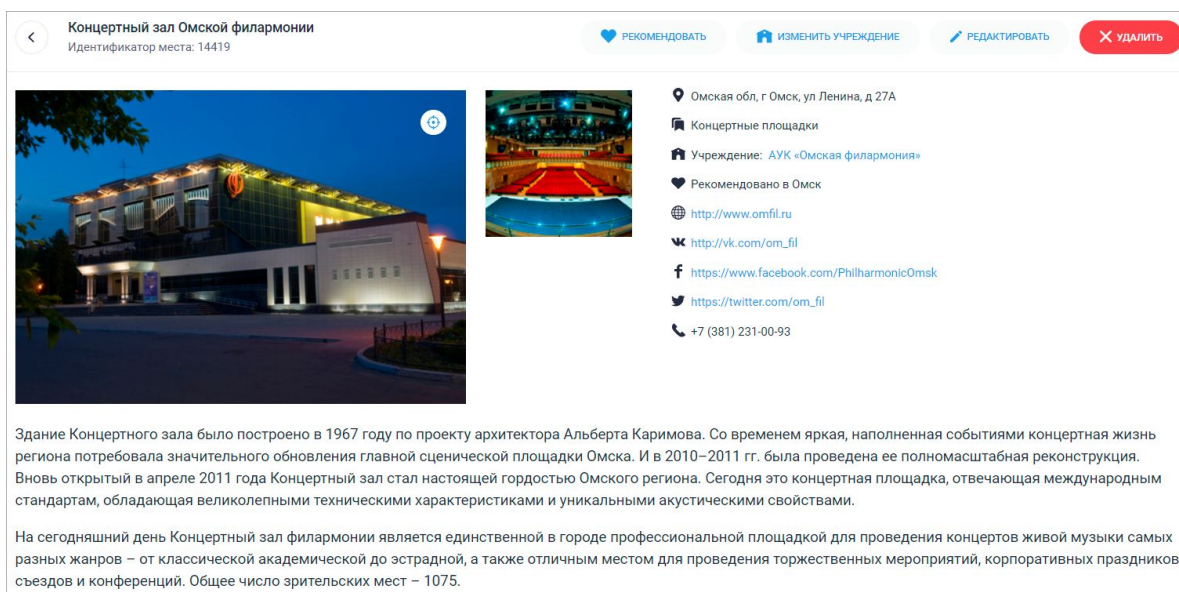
Концертный зал Омской филармонии
Идентификатор места: 14419

РЕКОМЕНДОВАТЬ
ИЗМЕНИТЬ УЧРЕЖДЕНИЕ
РЕДАКТИРОВАТЬ
УДАЛИТЬ

Омская обл, г Омск, ул Ленина, д 27А
Концертные площадки
Учреждение: АУК «Омская филармония»
Рекомендовано в Омск
http://www.omfil.ru
http://vk.com/om_fil
https://www.facebook.com/PhilharmonicOmsk
https://twitter.com/om_fil
+7 (381) 231-00-93

Здание Концертного зала было построено в 1967 году по проекту архитектора Альберта Каримова. Со временем яркая, наполненная событиями концертная жизнь региона потребовала значительного обновления главной сценической площадки Омска. И в 2010–2011 гг. была проведена ее полномасштабная реконструкция. Вновь открытый в апреле 2011 года Концертный зал стал настоящей гордостью Омского региона. Сегодня это концертная площадка, отвечающая международным стандартам, обладающая великолепными техническими характеристиками и уникальными акустическими свойствами.

На сегодняшний день Концертный зал филармонии является единственной в городе профессиональной площадкой для проведения концертов живой музыки самых разных жанров – от классической академической до эстрадной, а также отличным местом для проведения торжественных мероприятий, корпоративных праздников съездов и конференций. Общее число зрительских мест – 1075.